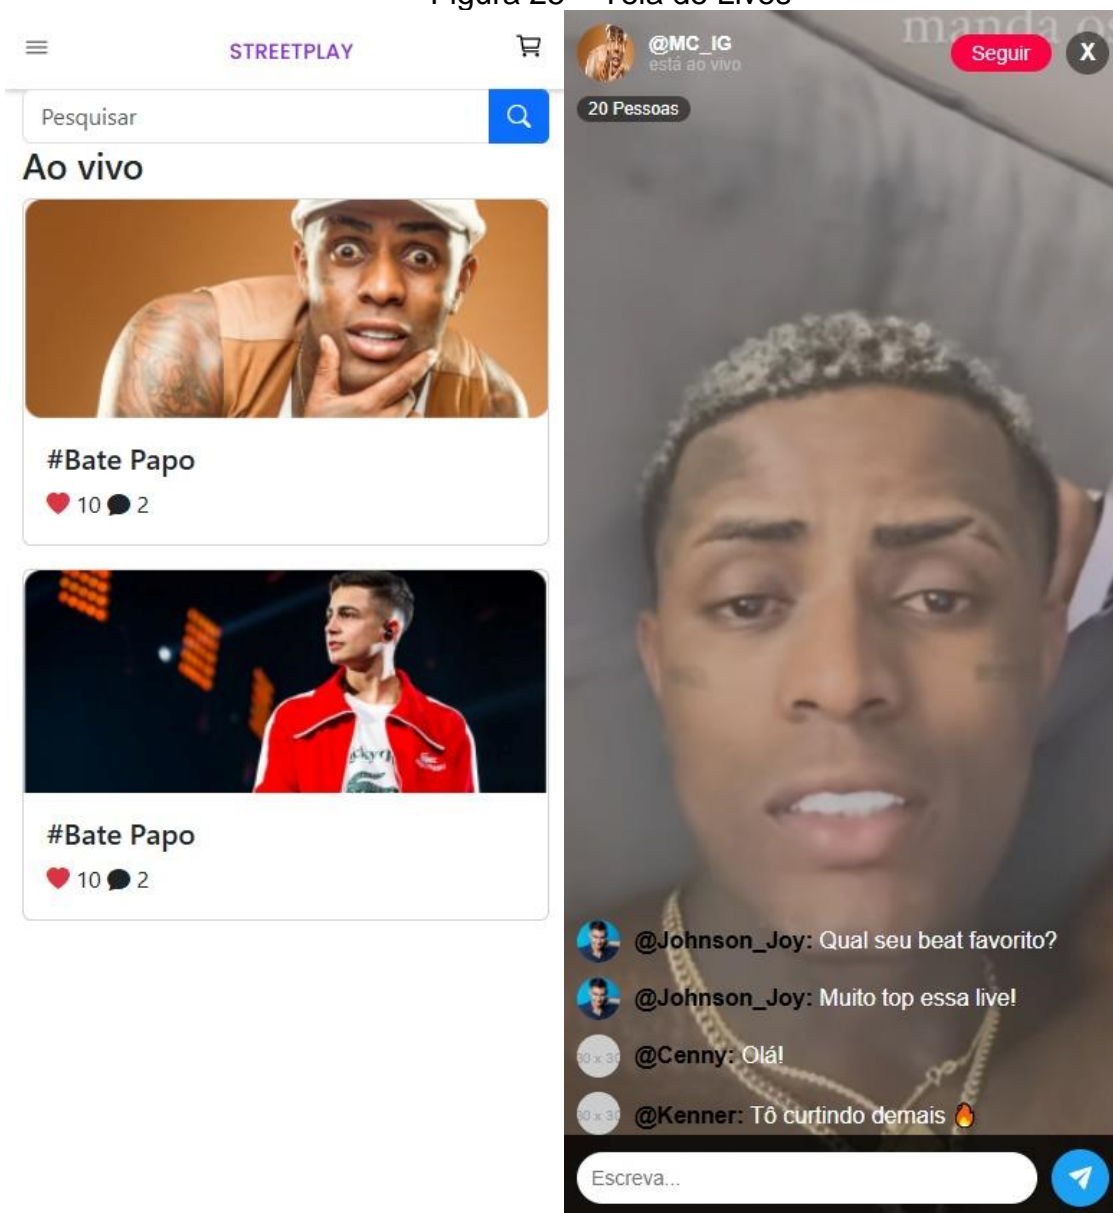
Figura 28 – Tela de Lives

STREETPLAY

Pesquisar

Ao vivo

#Bate Papo

10 2

#Bate Papo

10 2

@MC_IG
está ao vivo

Seguir

X

20 Pessoas

@Johnson_Joy: Qual seu beat favorito?

@Johnson_Joy: Muito top essa live!

@Cenny: Olá!

@Kenner: Tô curtindo demais 🔥

Escreva...